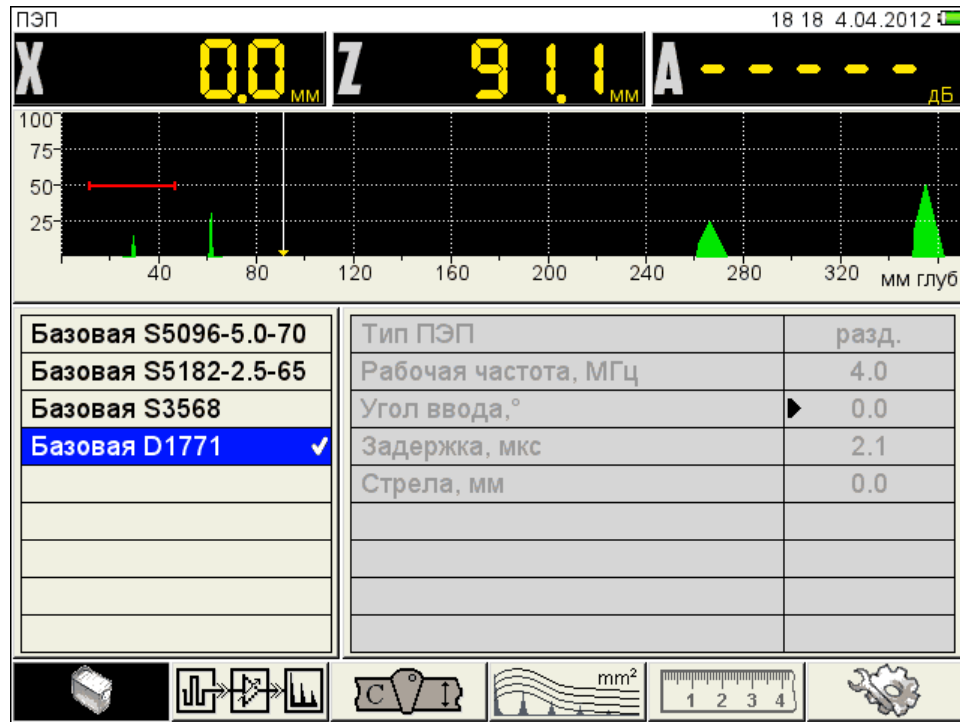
ПЭП 18 18 4.04.2012

X 0.0 мм Z 91.1 мм A - - - - - дБ

100
75
50
25
40 80 120 160 200 240 280 320 мм глуб

Базовая S5096-5.0-70
Базовая S5182-2.5-65
Базовая S3568
Базовая D1771 ✓

| | |
|---|---|
| Тип ПЭП | разд. |
| Рабочая частота, МГц | 4.0 |
| Угол ввода,° | 0.0 |
| Задержка, мкс | 2.1 |
| Стрела, мм | 0.0 |

C

mm²

1 2 3 4